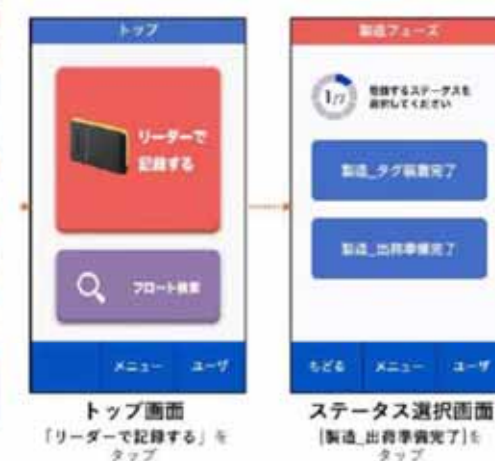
トップ

リーダーで記録する

フロー検索

メニュー ユーザ

トップ画面
「リーダーで記録する」をタップ

製造フェーズ

1/7 登録するステータスを選択してください

製造_タグ装着完了

製造_出荷準備完了

もどる メニュー ユーザ

ステータス選択画面
[製造_出荷準備完了]をタップ